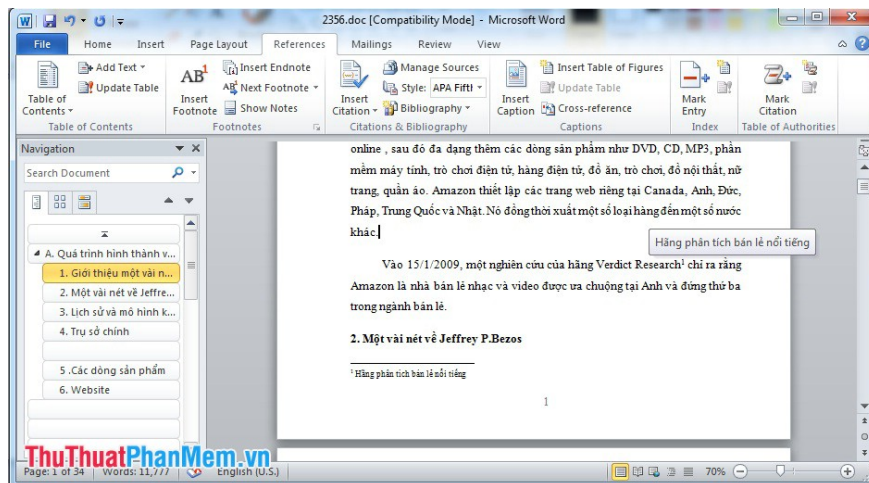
2356.doc [Compatibility Mode] - Microsoft Word

File Home Insert Page Layout References Mailings Review View

Table of Contents
Add Text
Update Table
Table of Contents
AB¹ Insert Footnote
Insert Endnote
Next Footnote
Show Notes
Footnotes
Insert Citation
Manage Sources
Style: APA Fiftl
Bibliography
Citations & Bibliography
Insert Caption
Insert Table of Figures
Update Table
Cross-reference
Captions
Mark Entry
Index
Mark Citation
Table of Authorities

Navigation
Search Document
A. Quá trình hình thành v...
1. Giới thiệu một vài n...
2. Một vài nét về Jeffre...
3. Lịch sử và mô hình k...
4. Trụ sở chính
5 .Các dòng sản phẩm
6. Website

online , sau đó đa dạng thêm các dòng sản phẩm như DVD, CD, MP3, phần mềm máy tính, trò chơi điện tử, hàng điện tử, đồ ăn, trò chơi, đồ nội thất, nữ trang, quần áo. Amazon thiết lập các trang web riêng tại Canada, Anh, Đức, Pháp, Trung Quốc và Nhật. Nó đồng thời xuất một số loại hàng đến một số nước khác.

Hãng phân tích bán lẻ nổi tiếng

Vào 15/1/2009, một nghiên cứu của hãng Verdict Research¹ chỉ ra rằng Amazon là nhà bán lẻ nhạc và video được ưa chuộng tại Anh và đứng thứ ba trong ngành bán lẻ.

2. Một vài nét về Jeffrey P.Bezos

¹ Hãng phân tích bán lẻ nổi tiếng

1

Page: 1 of 34 Words: 11,777 English (U.S.) 70%

ThuThuatPhanMem.vn